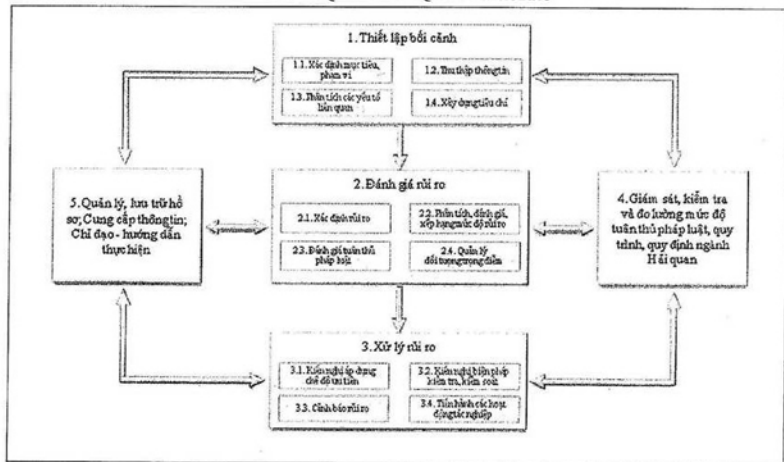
1. Thiết lập bối cảnh

1.1. Xác định mục tiêu, phạm vi

1.2. Thu thập thông tin

1.3. Phân tích các yếu tố liên quan

1.4. Xây dựng tiêu chí

2. Đánh giá rủi ro

2.1. Xác định rủi ro

2.2. Phân tích, đánh giá, xếp hạng mức độ rủi ro

2.3. Đánh giá tuân thủ pháp luật

2.4. Quản lý đối tượng trọng điểm

3. Xử lý rủi ro

3.1. Kiến nghị áp dụng chế độ ưu tiên

3.2. Kiến nghị biện pháp kiểm tra, kiểm soát

3.3. Cảnh báo rủi ro

3.4. Tiến hành các hoạt động nghiệp vụ

4. Giám sát, kiểm tra và đo lường mức độ tuân thủ pháp luật, quy trình, quy định ngành Hải quan

5. Quản lý, lưu trữ hồ sơ; Cung cấp thông tin; Chỉ đạo - hướng dẫn thực hiện